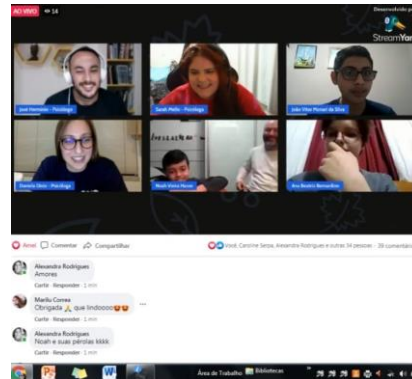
AO VIVO 14

Desenvolvido por StreamYard

José Hermínio - Psicólogo

Sarah Mello - Psicóloga

João Vitor Manoel da Silva

Daniela Dinin - Psicóloga

Noah Vieira Mesan

Ana Beatriz Bernardino

Amei Comentar Compartilhar

Você, Caroline Serpa, Alexandre Rodrigues e outras 34 pessoas · 39 comentários

Alexandra Rodrigues
Amores
Curtir · Responder · 1 min

Marilu Correa
Obrigada 🙏 que lindoooo😍😍
Curtir · Responder · 1 min

Alexandra Rodrigues
Noah e suas pérolas kkkk
Curtir · Responder · 1 min

Área de Trabalho Bibliotecas